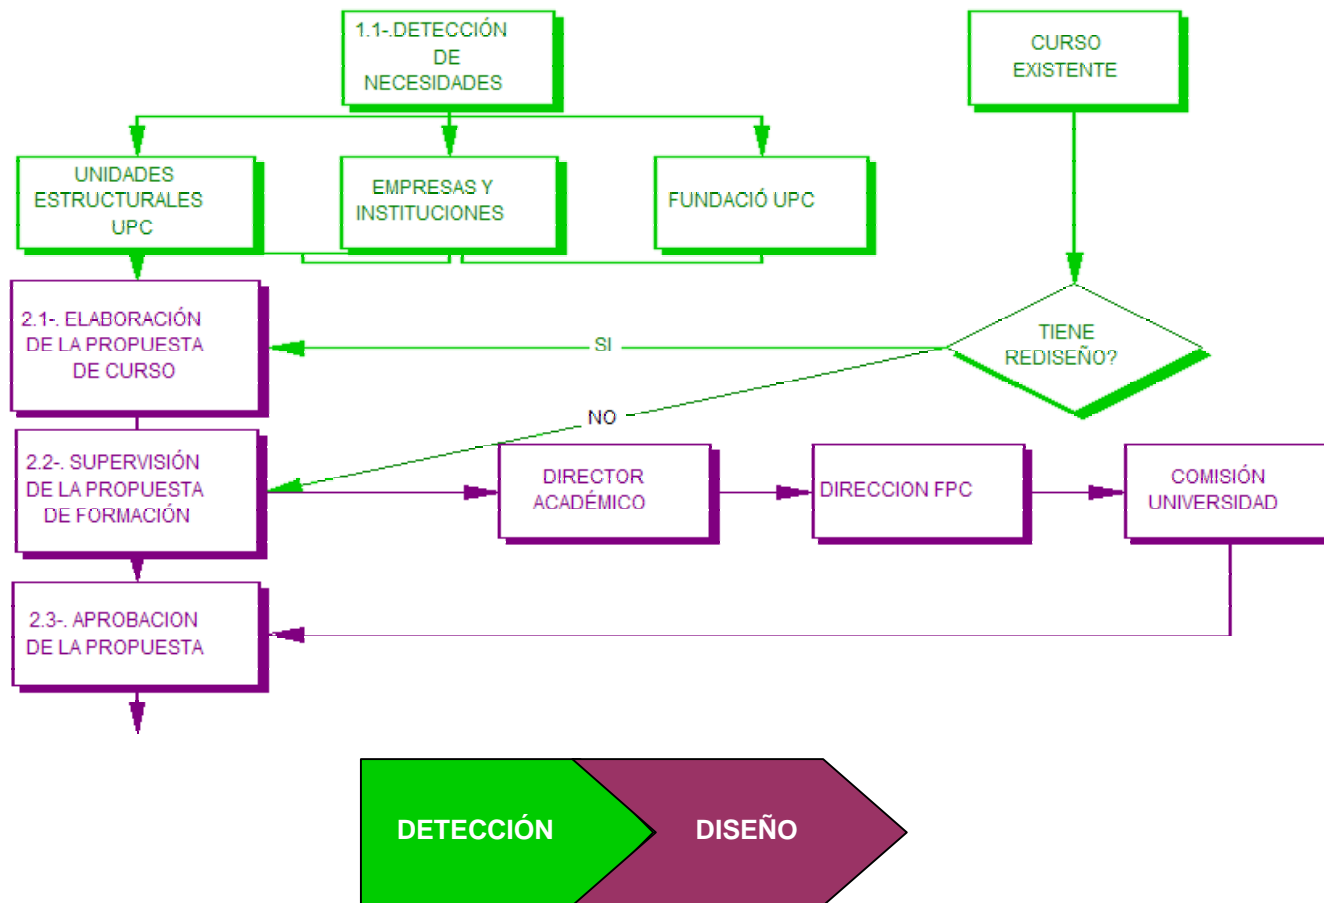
1.1-.DETECCIÓN DE NECESIDADES

CURSO EXISTENTE

UNIDADES ESTRUCTURALES UPC

EMPRESAS Y INSTITUCIONES

FUNDACIÓ UPC

2.1-. ELABORACIÓN DE LA PROPUESTA DE CURSO

SI

TIENE REDISEÑO?

NO

2.2-. SUPERVISIÓN DE LA PROPUESTA DE FORMACIÓN

DIRECTOR ACADÉMICO

DIRECCION FPC

COMISIÓN UNIVERSIDAD

2.3-. APROBACION DE LA PROPUESTA

DETECCIÓN

DISEÑO